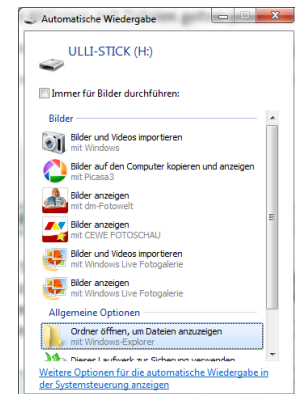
Automatische Wiedergabe

ULLI-STICK (H:)

Immer für Bilder durchführen:

Bilder

Bilder und Videos importieren
mit Windows

Bilder auf den Computer kopieren und anzeigen
mit Picasa3

Bilder anzeigen
mit dm-Fotowelt

Bilder anzeigen
mit CEWE FOTOSCHAU

Bilder und Videos importieren
mit Windows Live Fotogalerie

Bilder anzeigen
mit Windows Live Fotogalerie

Allgemeine Optionen

Ordner öffnen, um Dateien anzuzeigen
mit Windows-Explorer

Dieses Laufwerk zur Sicherung verwenden

Weitere Optionen für die automatische Wiedergabe in der Systemsteuerung anzeigen